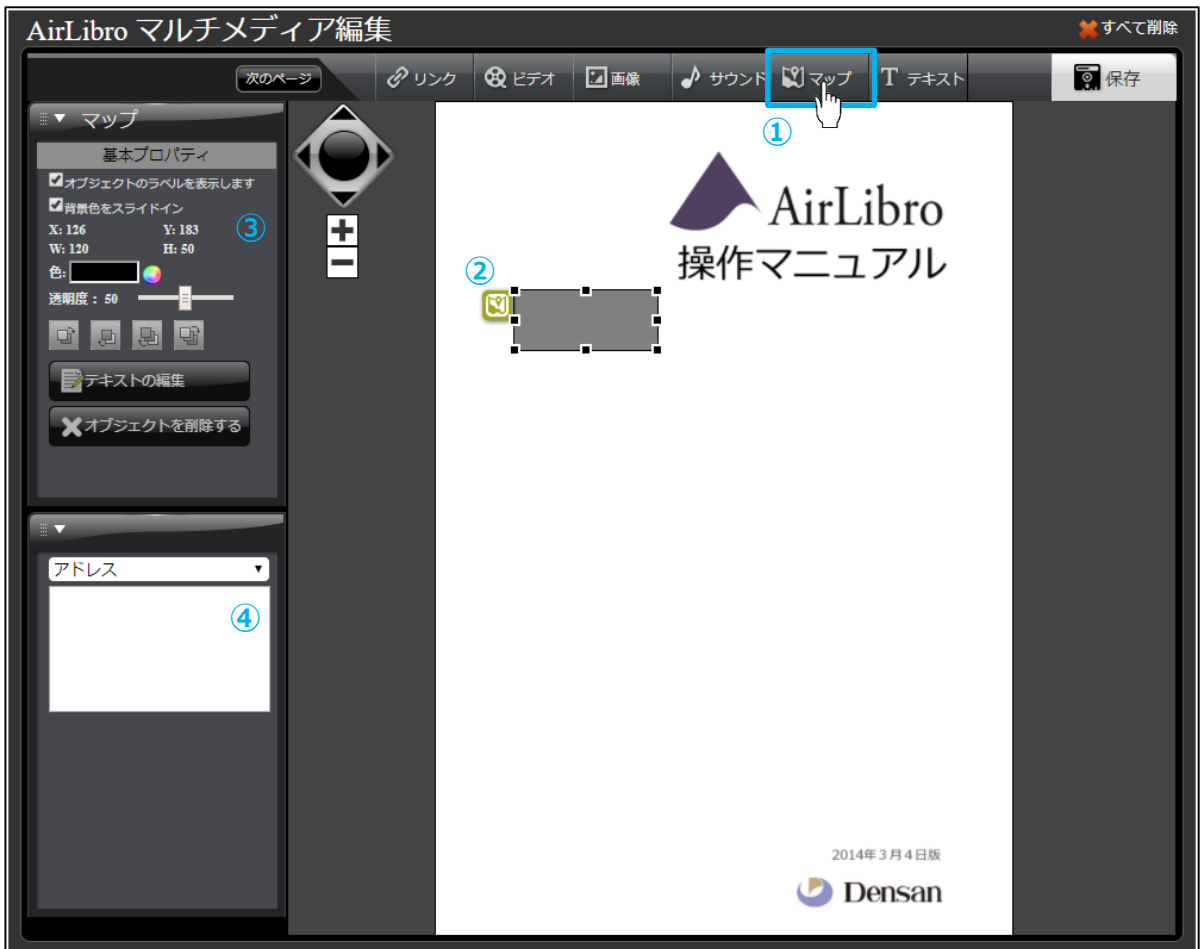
AirLibro マルチメディア編集

すべて削除

次のページ

リンク

ビデオ

画像

サウンド

マップ

テキスト

保存

①

マップ

基本プロパティ

オブジェクトのラベルを表示します

背景色をスライドイン

X: 126

Y: 183

W: 120

H: 50

③

色:

透明度: 50

テキストの編集

オブジェクトを削除する

アドレス

④

②

AirLibro

操作マニュアル

2014年3月4日版

Densan